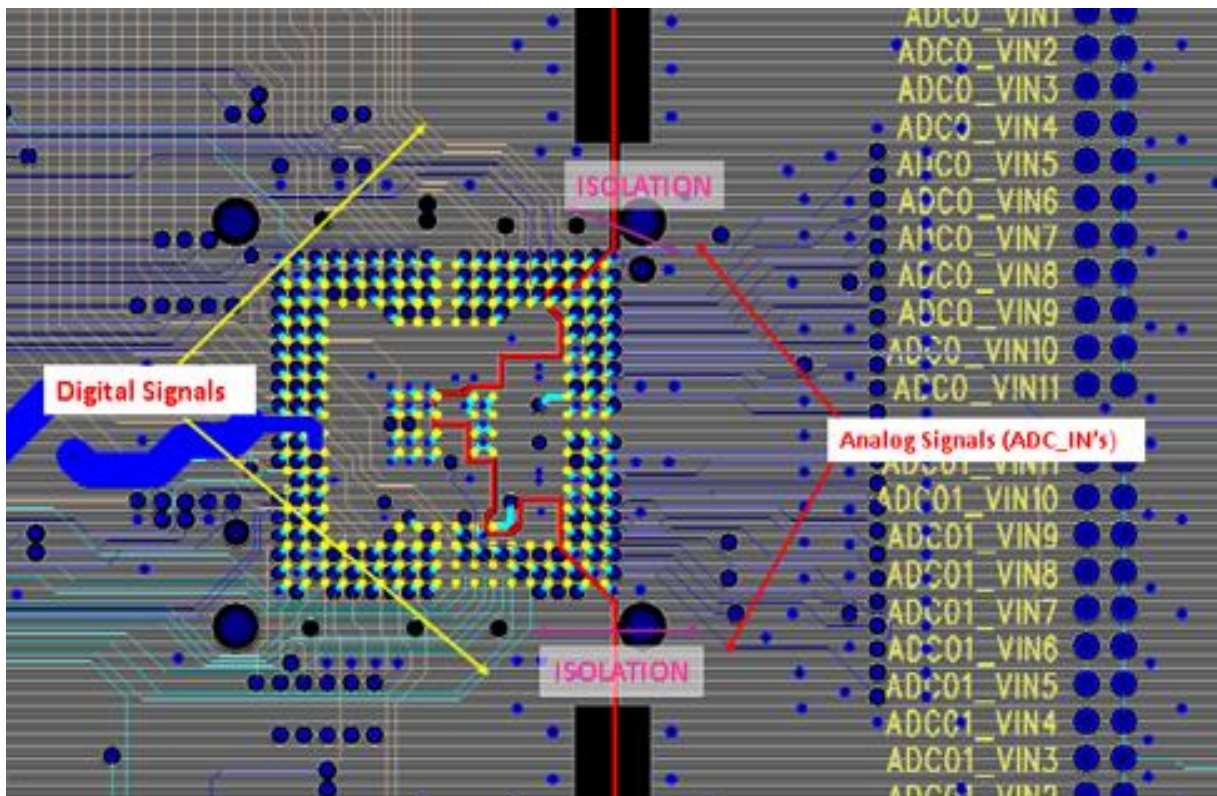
ADC0_VIN1
ADC0_VIN2
ADC0_VIN3
ADC0_VIN4
ADC0_VIN5
ADC0_VIN6
ADC0_VIN7
ADC0_VIN8
ADC0_VIN9
ADC0_VIN10
ADC0_VIN11
ISOLATION
Digital Signals
Analog Signals (ADC_IN's)
ADC01_VIN11
ADC01_VIN10
ADC01_VIN9
ADC01_VIN8
ADC01_VIN7
ADC01_VIN6
ADC01_VIN5
ADC01_VIN4
ADC01_VIN3
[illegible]
ISOLATION